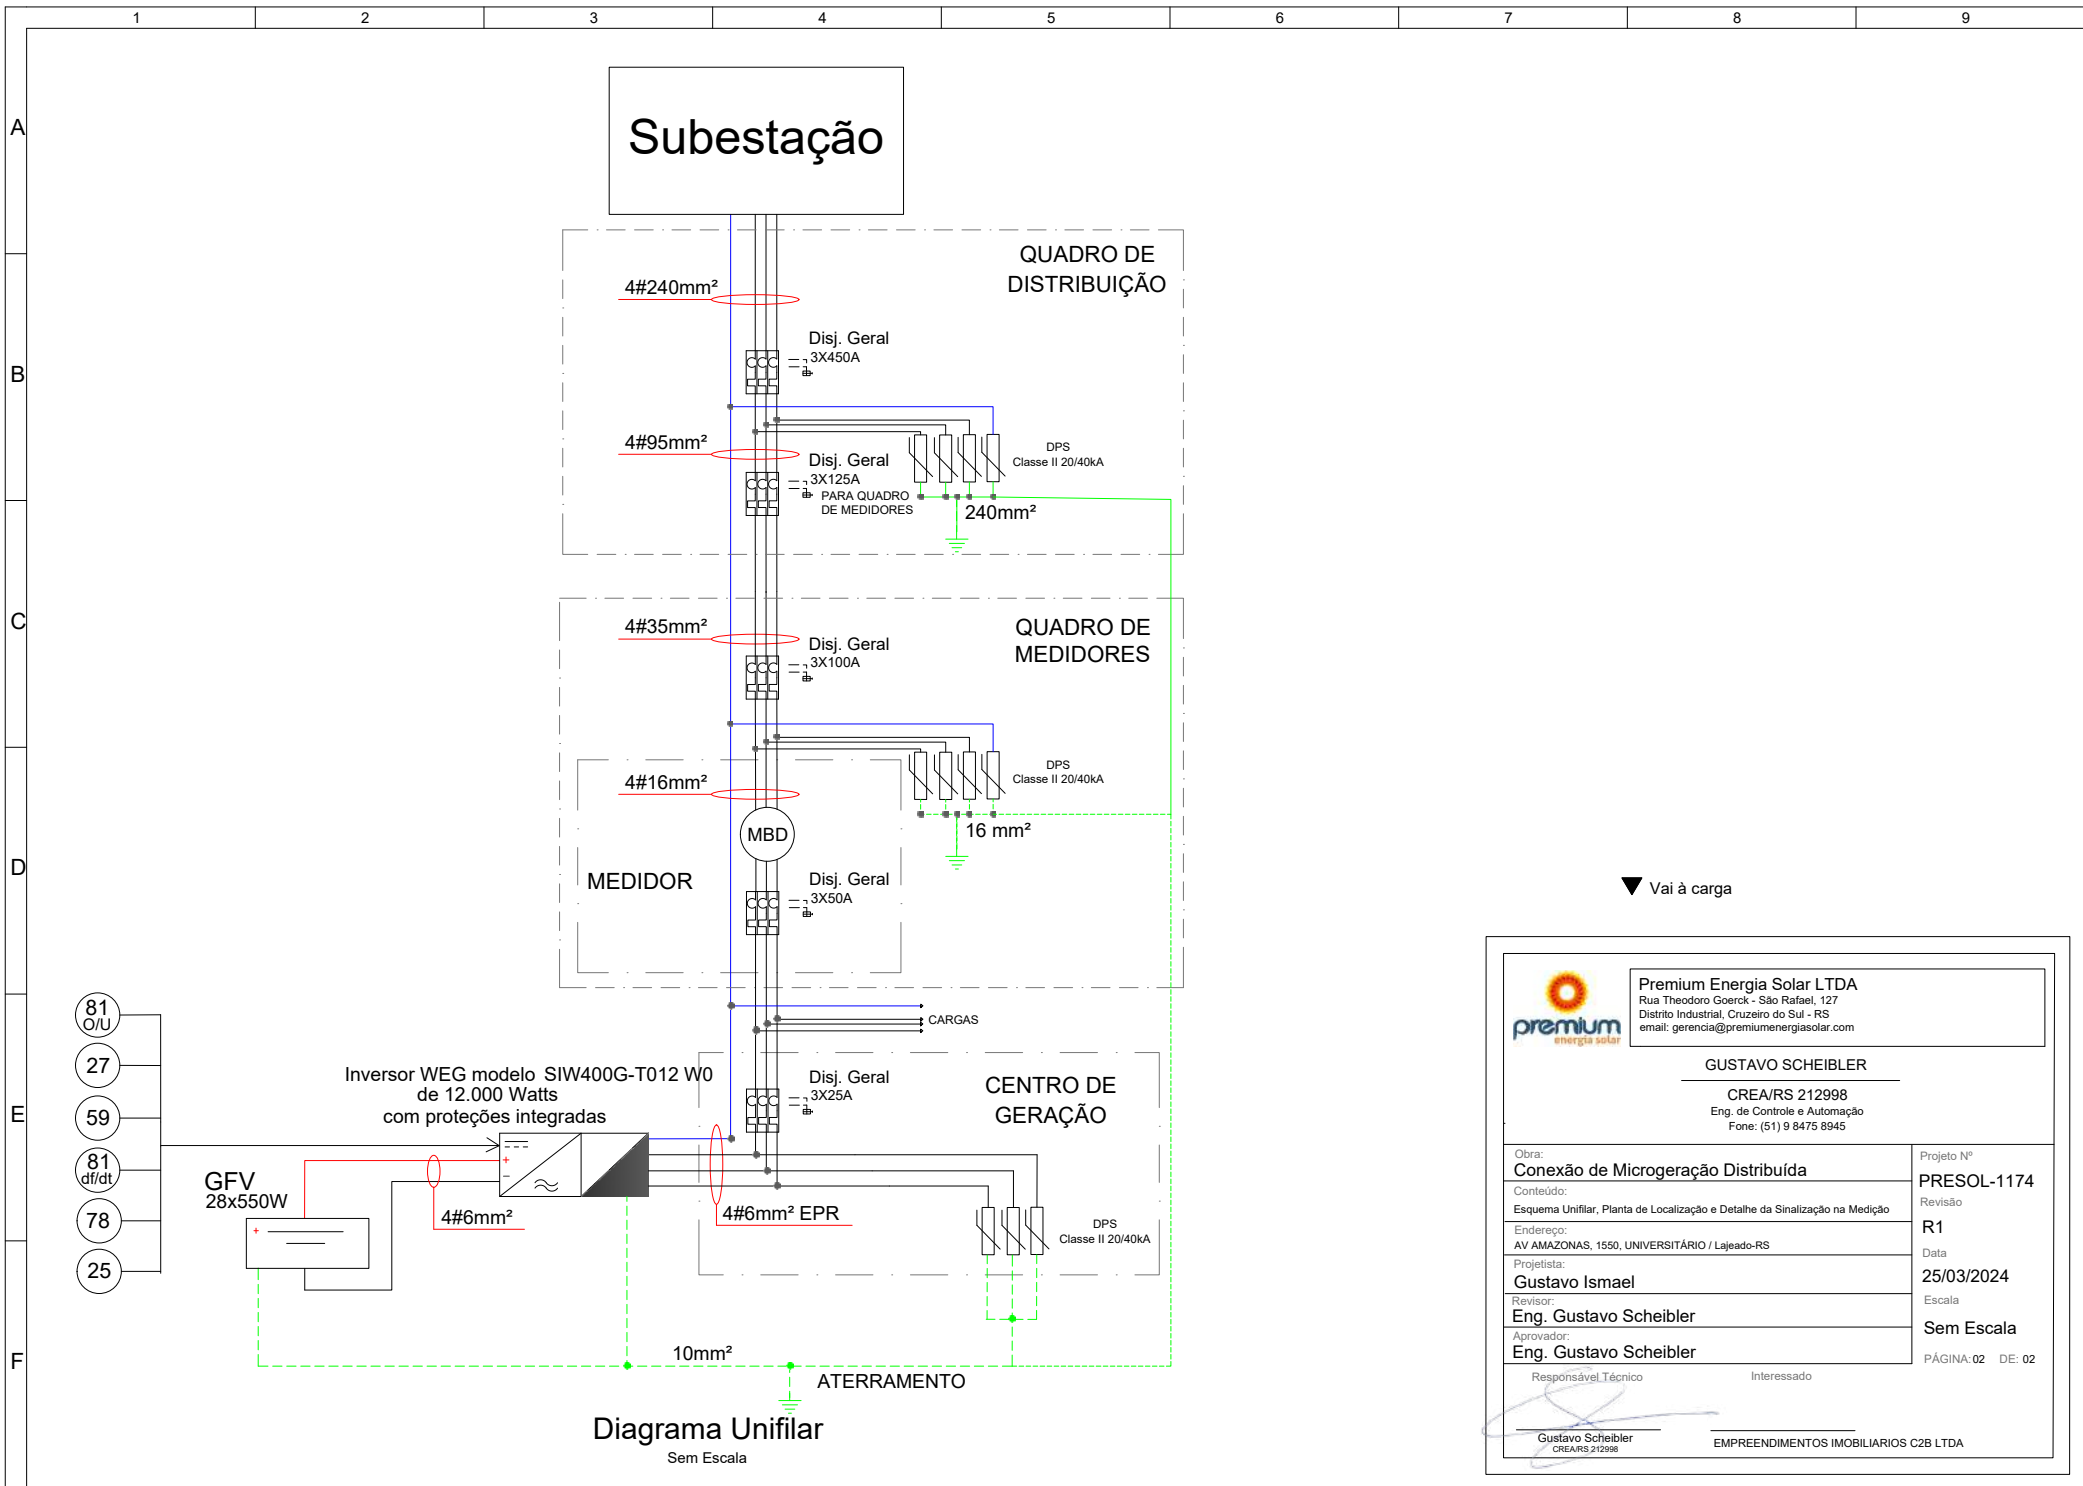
1 2 3 4 5 6 7 8 9

A
B
C
D
E
F

Subestação

QUADRO DE DISTRIBUIÇÃO

4#240mm²

Disj. Geral
3X450A

4#95mm²

Disj. Geral
3X125A
PARA QUADRO DE MEDIDORES

DPS
Classe II 20/40kA

240mm²

4#35mm²

Disj. Geral
3X100A

QUADRO DE MEDIDORES

4#16mm²

DPS
Classe II 20/40kA

MBD

16 mm²

MEDIDOR

Disj. Geral
3X50A

CARGAS

81 O/U
27
59
81 df/dt
78
25

Inversor WEG modelo SIW400G-T012 W0 de 12.000 Watts com proteções integradas

Disj. Geral
3X25A

CENTRO DE GERAÇÃO

GFV
28x550W

4#6mm²

4#6mm² EPR

DPS
Classe II 20/40kA

10mm²

ATERRAMENTO

Diagrama Unifilar
Sem Escala

Vai à carga

premium energia solar

Premium Energia Solar LTDA
Rua Theodoro Goerck - São Rafael, 127
Distrito Industrial, Cruzeiro do Sul - RS
email: gerencia@premiumenergiasolar.com

GUSTAVO SCHEIBLER
CREA/RS 212998
Eng. de Controle e Automação
Fone: (51) 9 8475 8945

Obra:
Conexão de Microgeração Distribuída
Conteúdo:
Esquema Unifilar, Planta de Localização e Detalhe da Sinalização na Medição
Endereço:
AV AMAZONAS, 1550, UNIVERSITÁRIO / Lajeado-RS
Projetista:
Gustavo Ismael
Revisor:
Eng. Gustavo Scheibler
Aprovador:
Eng. Gustavo Scheibler

Projeto Nº
PRESOL-1174
Revisão
R1
Data
25/03/2024
Escala
Sem Escala
PÁGINA: 02 DE: 02

Responsável Técnico
Gustavo Scheibler
CREA/RS 212998

Interessado
EMPREENDIMENTOS IMOBILIARIOS C2B LTDA